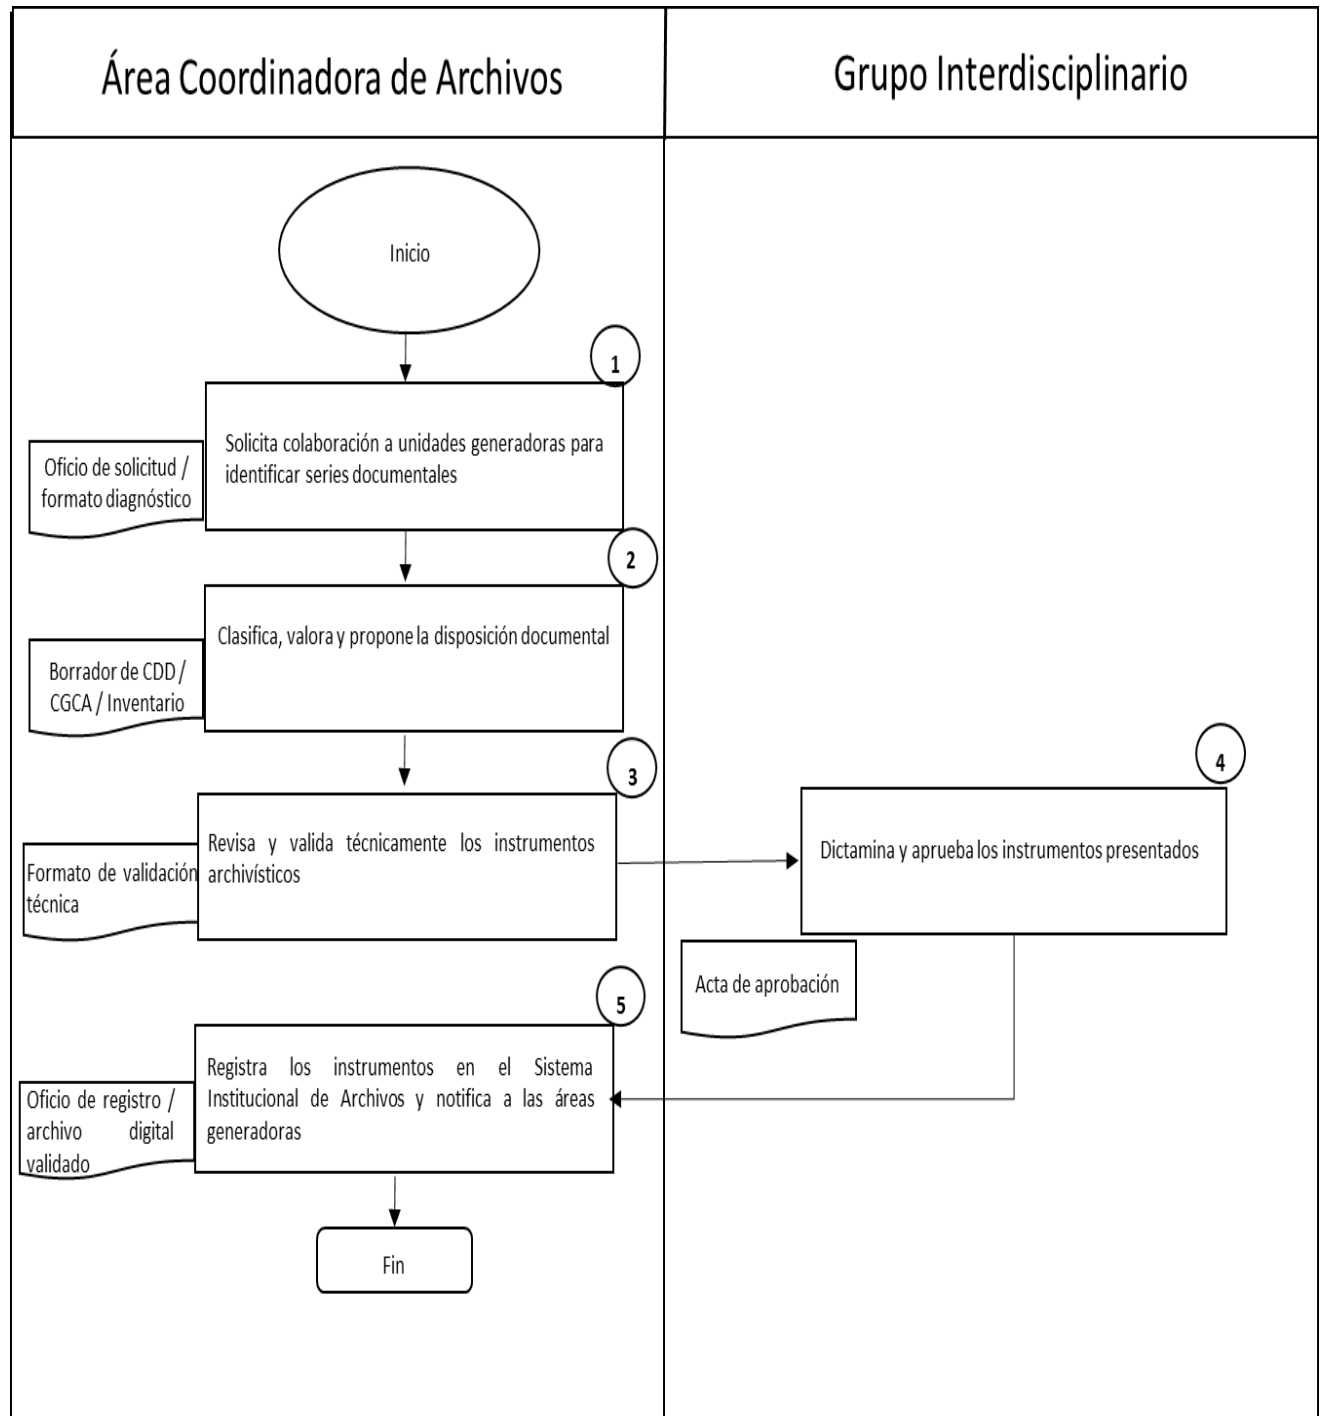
Área Coordinadora de Archivos

Grupo Interdisciplinario

Inicio

1

Solicita colaboración a unidades generadoras para identificar series documentales

Oficio de solicitud / formato diagnóstico

2

Clasifica, valora y propone la disposición documental

Borrador de CDD / CGCA / Inventario

3

Revisa y valida técnicamente los instrumentos archivísticos

Formato de validación técnica

4

Dictamina y aprueba los instrumentos presentados

Acta de aprobación

5

Registra los instrumentos en el Sistema Institucional de Archivos y notifica a las áreas generadoras

Oficio de registro / archivo digital validado

Fin